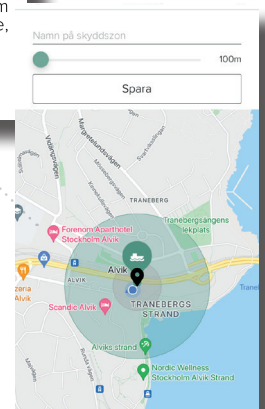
m
e,

Namn på skyddszon

100m

Spara

Margretelundsvägen
Vidängsvägen
TRANEBERG
Tranebergsängens lekplats
Forenom Aparthotel Stockholm Alvik
Alvik
zoria
Scandic Alvik
TRANEBERGS STRAND
Alvik strand
Nordic Wellness Stockholm Alvik Strand